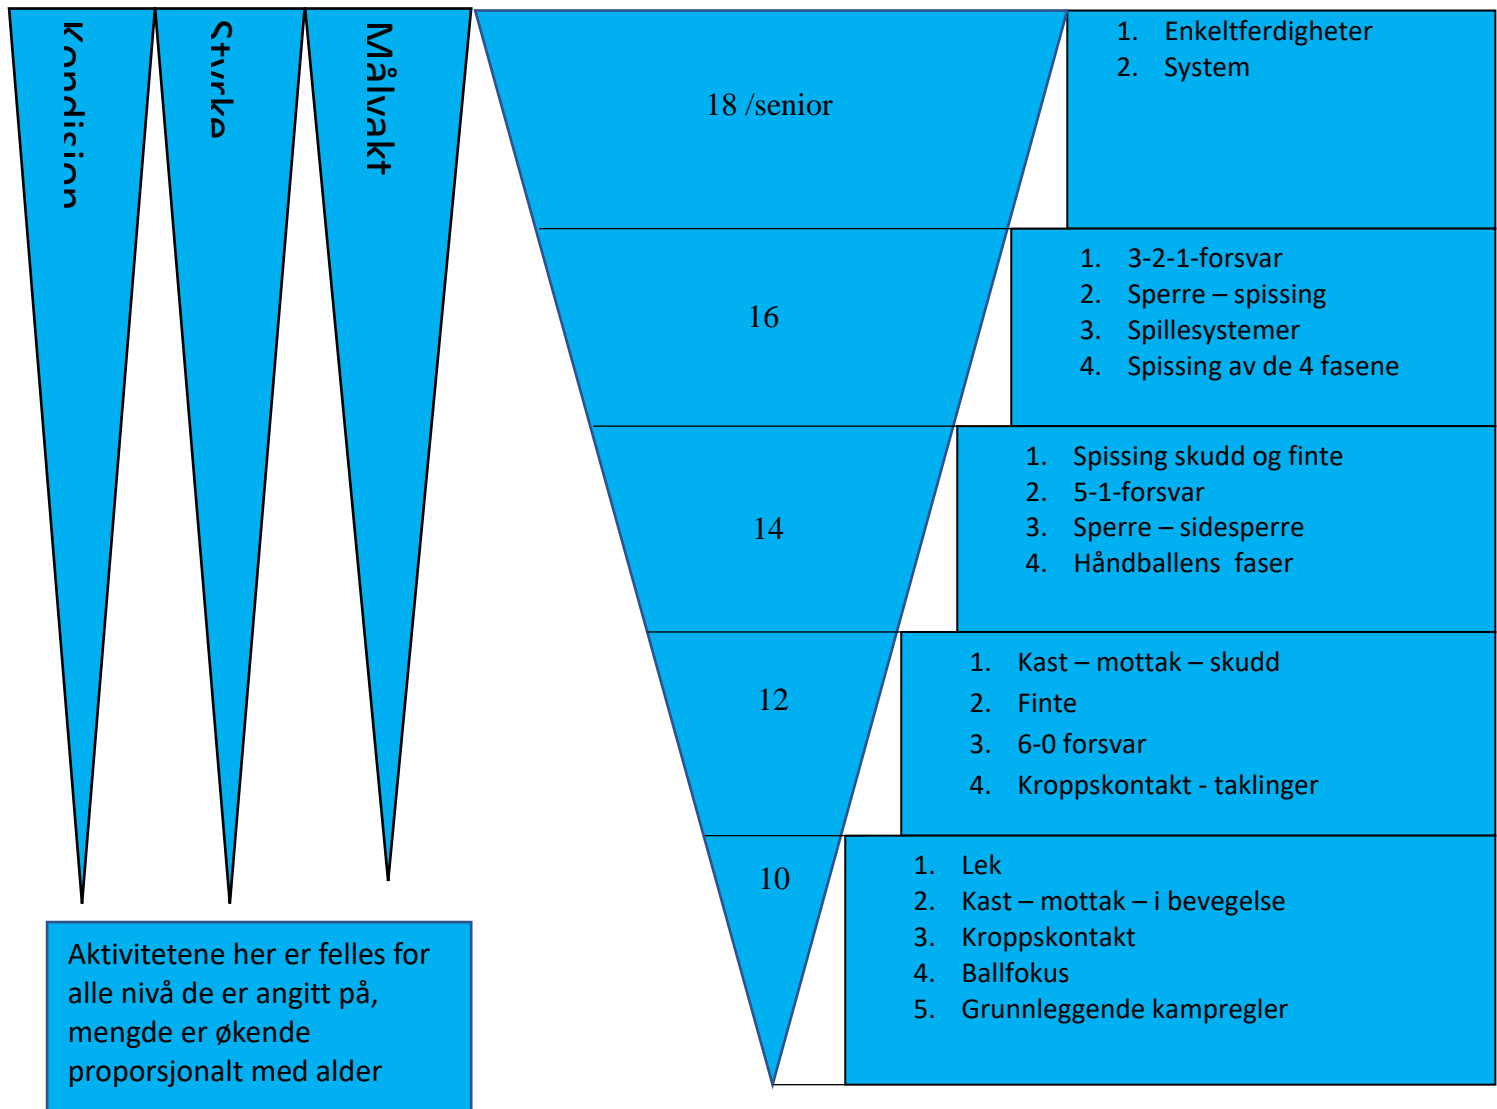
Kondisjon

Styrke

Målvakt

18 /senior

1. Enkeltferdigheter
2. System

16

1. 3-2-1-forsvar
2. Sperre – spissing
3. Spillesystemer
4. Spissing av de 4 fasene

14

1. Spissing skudd og finte
2. 5-1-forsvar
3. Sperre – sidesperre
4. Håndballens faser

12

1. Kast – mottak – skudd
2. Finte
3. 6-0 forsvar
4. Kroppskontakt - taklinger

10

1. Lek
2. Kast – mottak – i bevegelse
3. Kroppskontakt
4. Ballfokus
5. Grunnleggende kampregler

Aktivitetene her er felles for alle nivå de er angitt på, mengde er økende proporsjonalt med alder